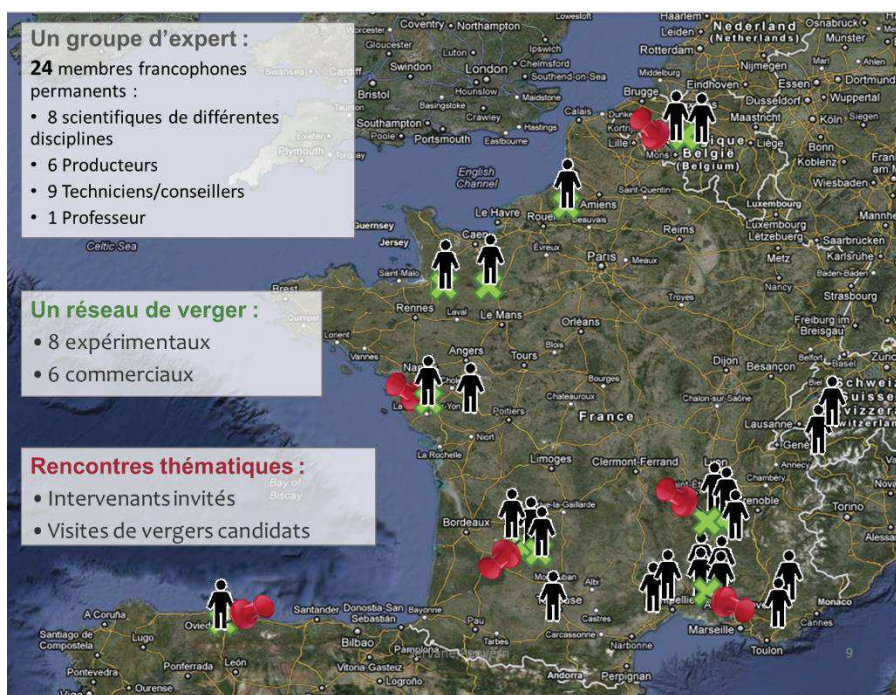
Un groupe d'expert :

**24** membres francophones permanents :

• 8 scientifiques de différentes disciplines
• 6 Producteurs
• 9 Techniciens/conseillers
• 1 Professeur

Un réseau de verger :

• 8 expérimentaux
• 6 commerciaux

Rencontres thématiques :

• Intervenants invités
• Visites de vergers candidats

Coventry, Northampton, Lowestoft, Haarlem, Nederland (Netherlands), Osnabrück, Worcester, Gloucester, Luton, Ipswich, Leiden, Rotterdam, Münster, Swansea, Cardiff, Swindon, London, Chelmsford, Southend-on-Sea, Middelburg, Nijmegen, Bristol, Hounslow, Maidstone, Brugge, Eindhoven, Essen, Dortmund, Basingstoke, Crawley, Calais, Düsseldorf, Wuppertal, Southampton, Hastings, Maastricht, Köln, Siegen, Poole, Portsmouth, Eastbourne, Lille, Plymouth, Torquay, Mons, Belgique, België (Belgium), Liège, Bonn, Koblenz, English Channel, Amiens, Saint-Quentin, Wiesbaden, Luxembourg, Le Havre, Rouen, Beauvais, Guernsey, Jersey, Caen, Évreux, Reims, Lëtzebuerg, Saarbrücken, Mannheim, Celtic Sea, Paris, Meaux, Metz, Karlsruhe, Saint-Malo, Nancy, Baden-Baden, Brest, Rennes, Laval, Le Mans, Troyes, Strasbourg, Lorient, Orléans, Freiburg im Breisgau, Vannes, Angers, Tours, Blois, Dijon, Besançon, Belfort, Nantes, Bourges, Basel, Zürich, La Roche-sur-Yon, Poitiers, Châteauroux, France, Chalon-sur-Saône, Schweiz, Suisse, Svizzera, Switzerland, Niort, Lausanne, Genève, La Rochelle, Limoges, Clermont-Ferrand, Lyon, Annecy, Bay of Biscay, Saint-Étienne, Chambéry, Brive-la-Gaillarde, Grenoble, Bordeaux, Torino, Montauban, Albi, Alessandria, A Coruña, Santander, Donostia-San Sebastián, Bayonne, Pau, Toulouse, Marseille, Monaco, Oviedo, Lugo, Bilbao, Pamplona, Iruña, Tarbes, Carcassonne, Narbonne, Castres, Cannes, Santiago de Compostela, Ponferrada, León, Vitoria-Gasteiz, Logroño, Andorra, Perpignan, Toulon, Pontevedra, Ourense, Vigo

9